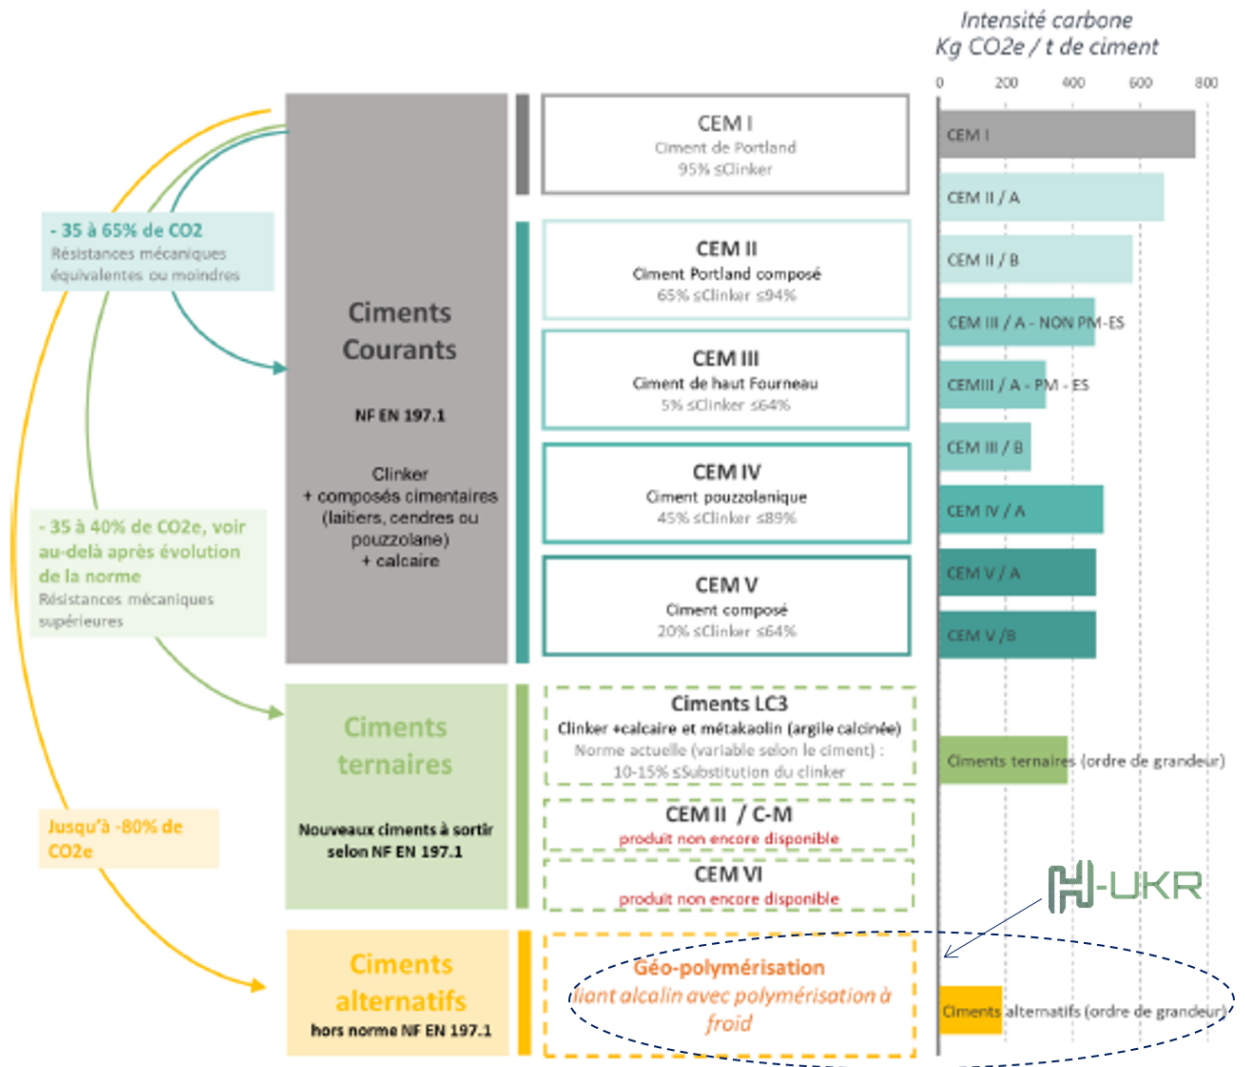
Intensité carbone
Kg CO2e / t de ciment

0 200 400 600 800

- 35 à 65% de CO2
Résistances mécaniques équivalentes ou moindres

- 35 à 40% de CO2e, voir au-delà après évolution de la norme
Résistances mécaniques supérieures

Jusqu'à -80% de CO2e

Ciments Courants

NF EN 197.1

Clinker
+ composés cimentaires (laitiers, cendres ou pouzzolane)
+ calcaire

CEM I
Ciment de Portland
95% ≤Clinker

CEM II
Ciment Portland composé
65% ≤Clinker ≤94%

CEM III
Ciment de haut Fourneau
5% ≤Clinker ≤64%

CEM IV
Ciment pouzzolanique
45% ≤Clinker ≤89%

CEM V
Ciment composé
20% ≤Clinker ≤64%

Ciments ternaires

Nouveaux ciments à sortir selon NF EN 197.1

Ciments LC3
Clinker +calcaire et métakaolin (argile calcinée)
Norme actuelle (variable selon le ciment) :
10-15% ≤Substitution du clinker

CEM II / C-M
produit non encore disponible

CEM VI
produit non encore disponible

Ciments alternatifs
hors norme NF EN 197.1

Géo-polymérisation
liant alcalin avec polymérisation à froid

H-UKR

CEM I
CEM II / A
CEM II / B
CEM III / A - NON PM-ES
CEMIII / A - PM - ES
CEM III / B
CEM IV / A
CEM V / A
CEM V /B
Ciments ternaires (ordre de grandeur)
Ciments alternatifs (ordre de grandeur)